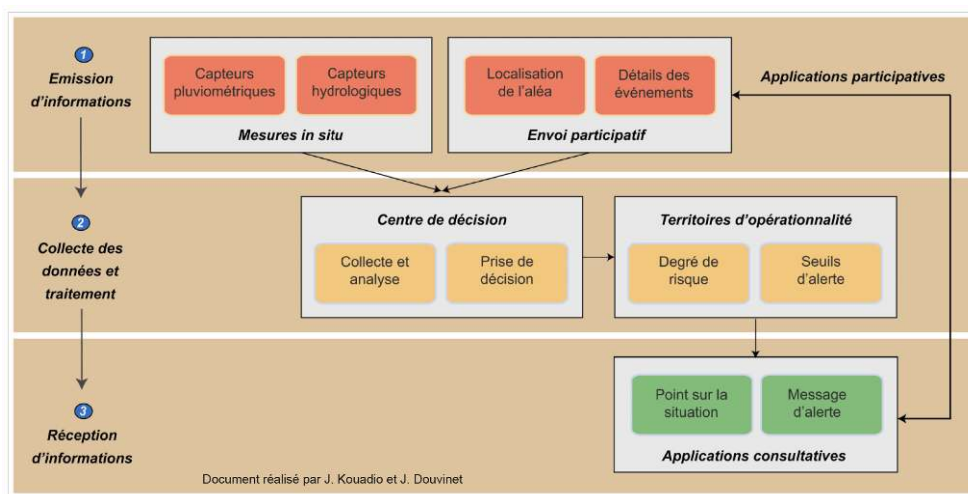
1
Emission d'informations

Capteurs pluviométriques

Capteurs hydrologiques

Mesures in situ

Localisation de l'aléa

Détails des événements

Envoi participatif

Applications participatives

2
Collecte des données et traitement

Centre de décision

Collecte et analyse

Prise de décision

Territoires d'opérationnalité

Degré de risque

Seuils d'alerte

3
Réception d'informations

Point sur la situation

Message d'alerte

Applications consultatives

Document réalisé par J. Kouadio et J. Douvinet